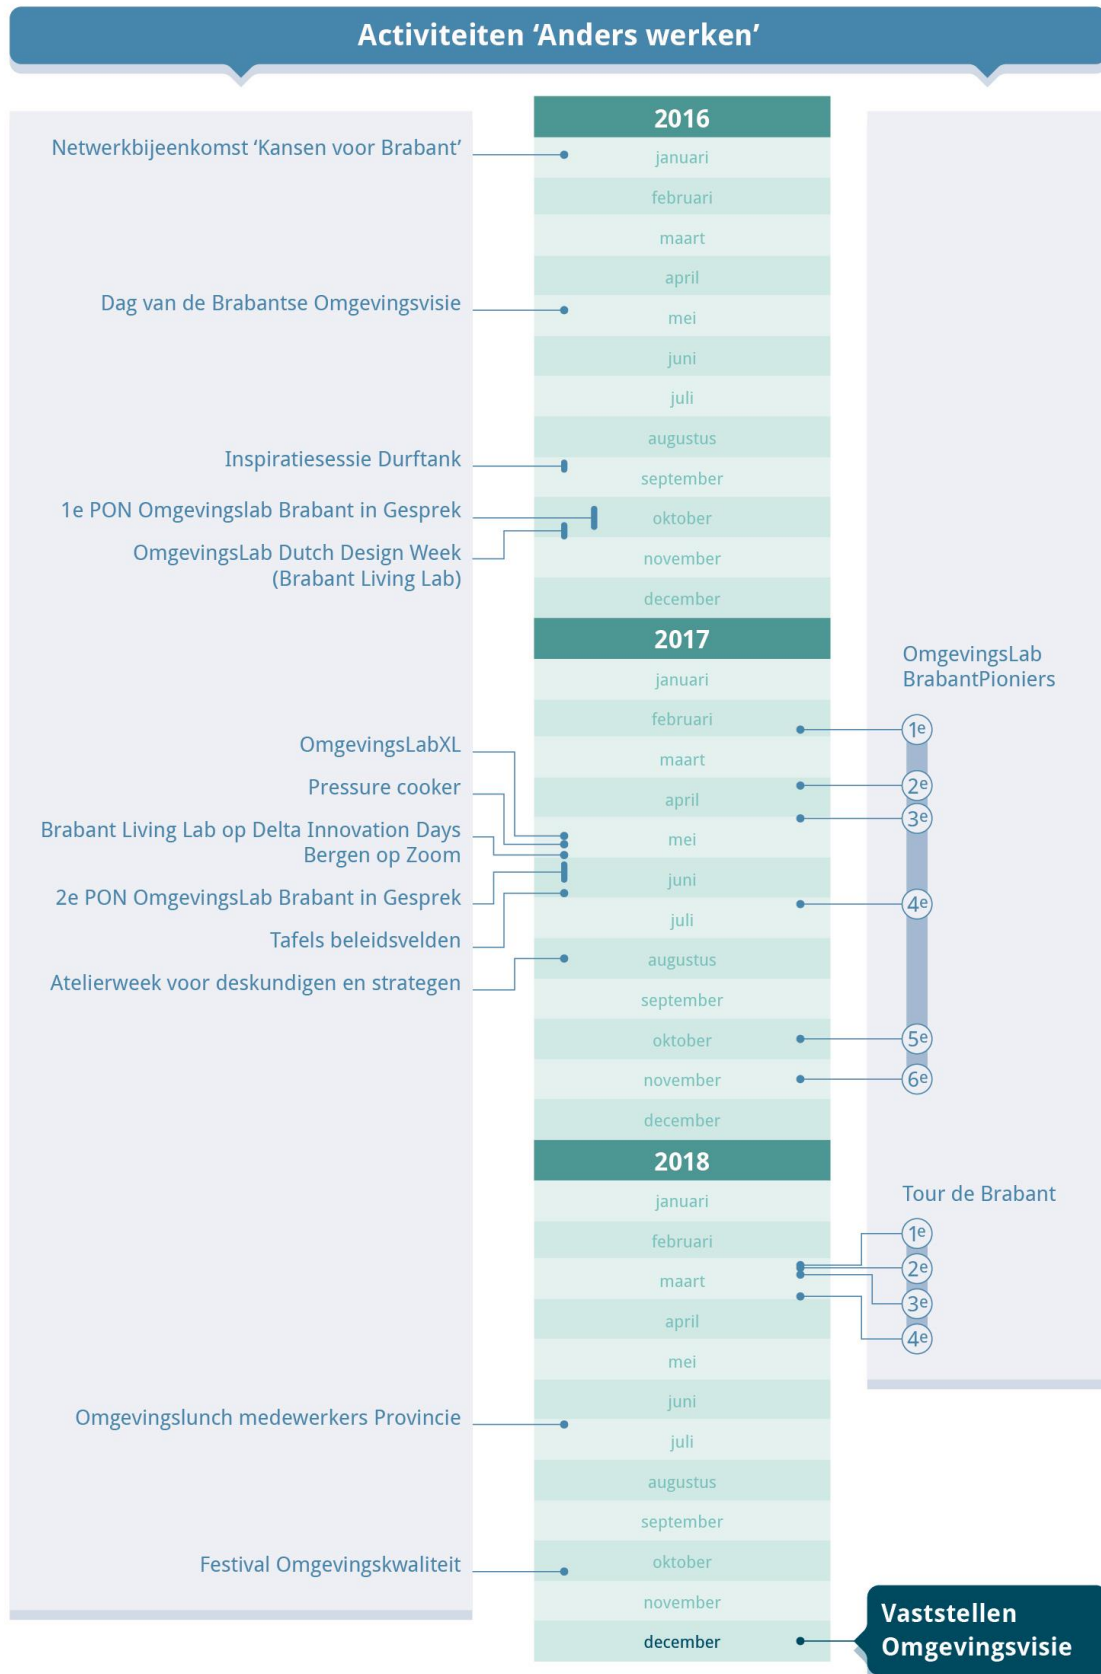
Activiteiten 'Anders werken'

2016
januari
februari
maart
april
mei
juni
juli
augustus
september
oktober
november
december

Netwerkbijeenkomst 'Kansen voor Brabant'
Dag van de Brabantse Omgevingsvisie
Inspiratiesessie Durftank
1e PON Omgevingslab Brabant in Gesprek
OmgevingsLab Dutch Design Week (Brabant Living Lab)

2017
januari
februari
maart
april
mei
juni
juli
augustus
september
oktober
november
december

OmgevingsLabXL
Pressure cooker
Brabant Living Lab op Delta Innovation Days Bergen op Zoom
2e PON OmgevingsLab Brabant in Gesprek
Tafels beleidsvelden
Atelierweek voor deskundigen en strategen

OmgevingsLab BrabantPioniers
1e
2e
3e
4e
5e
6e

2018
januari
februari
maart
april
mei
juni
juli
augustus
september
oktober
november
december

Tour de Brabant
1e
2e
3e
4e

Omgevingslunch medewerkers Provincie
Festival Omgevingskwaliteit

Vaststellen Omgevingsvisie